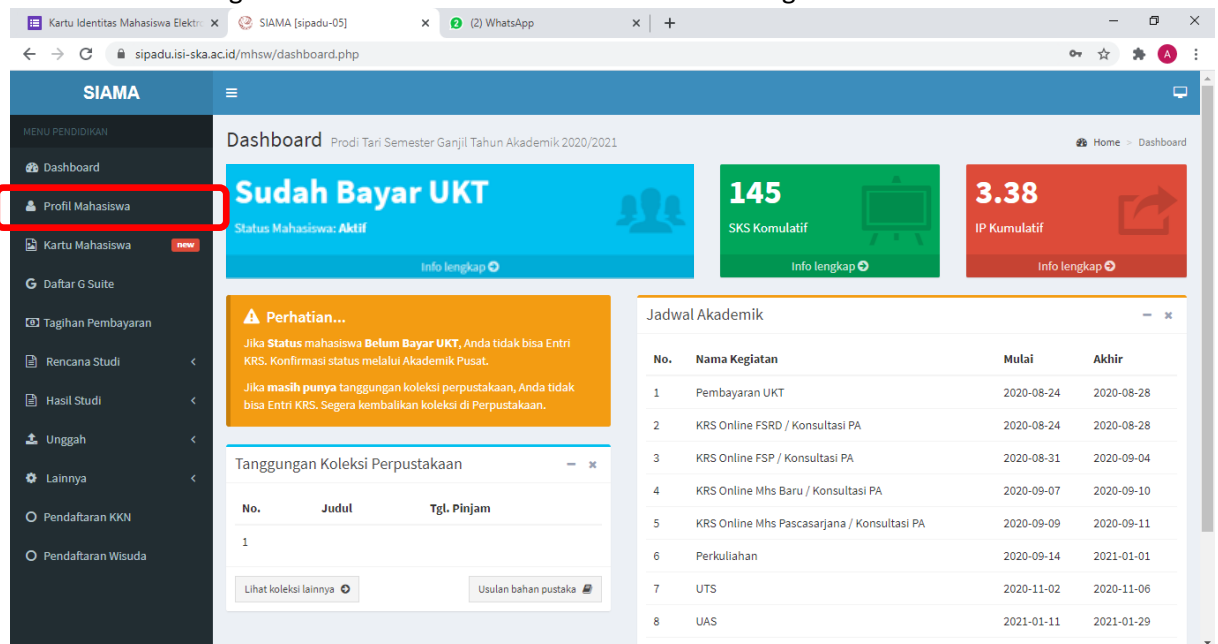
Kartu Identitas Mahasiswa Elektr × SIAMA [sipadu-05] × (2) WhatsApp × +

sipadu.isi-ska.ac.id/mhsw/dashboard.php

SIAMA

MENU PENDIDIKAN

Dashboard

Profil Mahasiswa

Kartu Mahasiswa new

Daftar G Suite

Tagihan Pembayaran

Rencana Studi

Hasil Studi

Unggah

Lainnya

Pendaftaran KKN

Pendaftaran Wisuda

Dashboard Prodi Tari Semester Ganjil Tahun Akademik 2020/2021

Home > Dashboard

Sudah Bayar UKT

Status Mahasiswa: Aktif

Info lengkap

145

SKS Komulatif

Info lengkap

3.38

IP Kumulatif

Info lengkap

Perhatian...

Jika Status mahasiswa Belum Bayar UKT, Anda tidak bisa Entri KRS. Konfirmasi status melalui Akademik Pusat.

Jika masih punya tanggungan koleksi perpustakaan, Anda tidak bisa Entri KRS. Segera kembalikan koleksi di Perpustakaan.

Tanggungan Koleksi Perpustakaan

| No. | Judul | Tgl. Pinjam |
|---|---|---|
| 1 | | |

Lihat koleksi lainnya

Usulan bahan pustaka

Jadwal Akademik

| No. | Nama Kegiatan | Mulai | Akhir |
|---|---|---|---|
| 1 | Pembayaran UKT | 2020-08-24 | 2020-08-28 |
| 2 | KRS Online FSRD / Konsultasi PA | 2020-08-24 | 2020-08-28 |
| 3 | KRS Online FSP / Konsultasi PA | 2020-08-31 | 2020-09-04 |
| 4 | KRS Online Mhs Baru / Konsultasi PA | 2020-09-07 | 2020-09-10 |
| 5 | KRS Online Mhs Pascasarjana / Konsultasi PA | 2020-09-09 | 2020-09-11 |
| 6 | Perkuliahan | 2020-09-14 | 2021-01-01 |
| 7 | UTS | 2020-11-02 | 2020-11-06 |
| 8 | UAS | 2021-01-11 | 2021-01-29 |